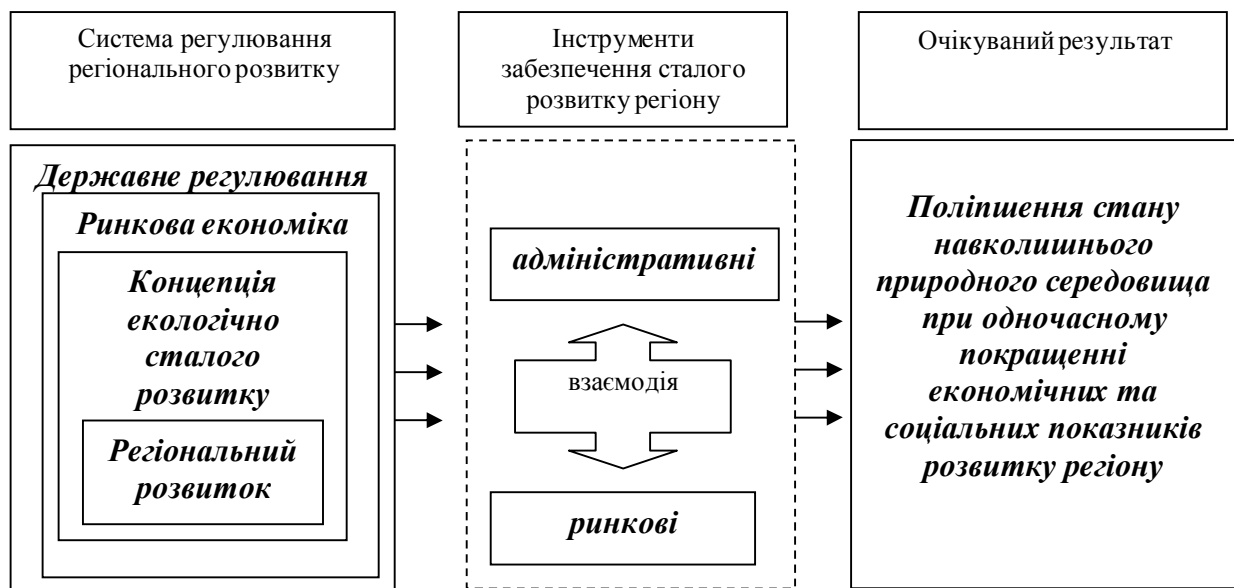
Система регулювання регіонального розвитку

Інструменти забезпечення сталого розвитку регіону

Очікуваний результат

Державне регулювання

Ринкова економіка

Концепція екологічно сталого розвитку

Регіональний розвиток

адміністративні

взаємодія

ринкові

Поліпшення стану навколишнього природного середовища при одночасному покращенні економічних та соціальних показників розвитку регіону